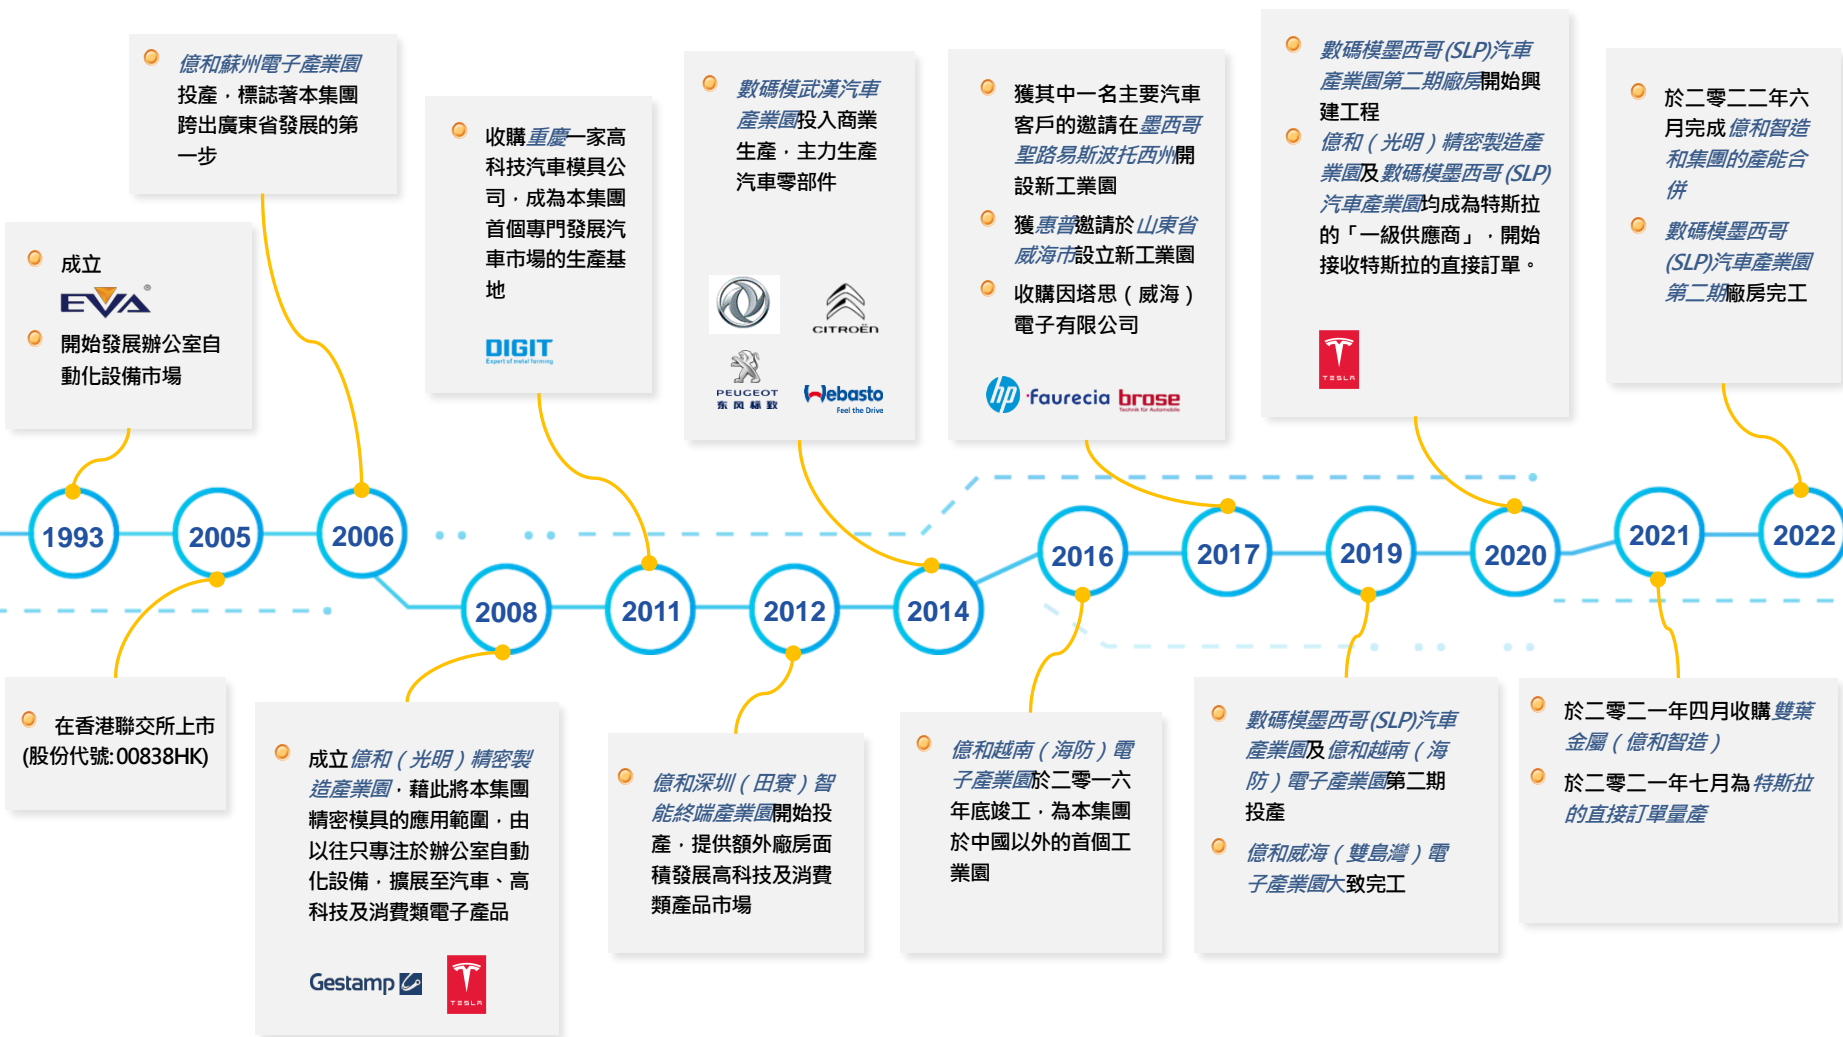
億和蘇州電子產業園投產，標誌著本集團跨出廣東省發展的第一步

成立 EVA

開始發展辦公室自動化設備市場

收購重慶一家高科技汽車模具公司，成為本集團首個專門發展汽車市場的生產基地

DIGIT

數碼模武漢汽車產業園投入商業生產，主力生產汽車零部件

CITROËN

PEUGEOT 东风标致

Webasto Feel the Drive

獲其中一名主要汽車客戶的邀請在墨西哥聖路易斯波托西州開設新工業園

獲惠普邀請於山東省威海市設立新工業園

收購因塔思（威海）電子有限公司

hp faurecia brose

數碼模墨西哥(SLP)汽車產業園第二期廠房開始興建工程

億和（光明）精密製造產業園及數碼模墨西哥(SLP)汽車產業園均成為特斯拉的「一級供應商」，開始接收特斯拉的直接訂單。

TESLA

於二零二二年六月完成億和智造和集團的產能合併

數碼模墨西哥(SLP)汽車產業園第二期廠房完工

1993

2005

2006

2008

2011

2012

2014

2016

2017

2019

2020

2021

2022

在香港聯交所上市(股份代號:00838HK)

成立億和（光明）精密製造產業園，藉此將本集團精密模具的應用範圍，由以往只專注於辦公室自動化設備，擴展至汽車、高科技及消費類電子產品

Gestamp

TESLA

億和深圳（田寮）智能終端產業園開始投產，提供額外廠房面積發展高科技及消費類產品市場

億和越南（海防）電子產業園於二零一六年底竣工，為本集團於中國以外的首個工業園

數碼模墨西哥(SLP)汽車產業園及億和越南（海防）電子產業園第二期投產

億和威海（雙島灣）電子產業園大致完工

於二零二一年四月收購雙葉金屬（億和智造）

於二零二一年七月為特斯拉的直接訂單量產